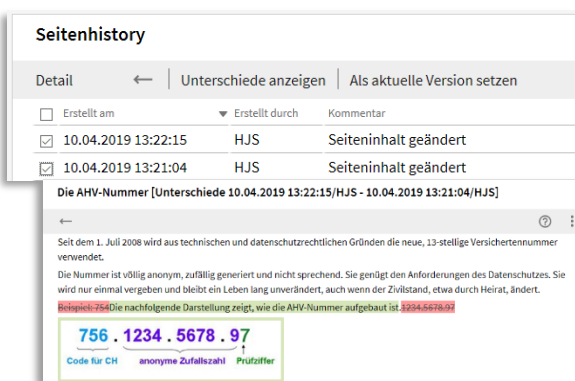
Seitenhistory

Detail ← Unterschiede anzeigen Als aktuelle Version setzen

| | Erstellt am | Erstellt durch | Kommentar |
|---|---|---|---|
| ☐ | | | |
| ☑ | 10.04.2019 13:22:15 | HJS | Seiteninhalt geändert |
| ☑ | 10.04.2019 13:21:04 | HJS | Seiteninhalt geändert |

Die AHV-Nummer [Unterschiede 10.04.2019 13:22:15/HJS - 10.04.2019 13:21:04/HJS]

←

Seit dem 1. Juli 2008 wird aus technischen und datenschutzrechtlichen Gründen die neue, 13-stellige Versichertennummer verwendet.

Die Nummer ist völlig anonym, zufällig generiert und nicht sprechend. Sie genügt den Anforderungen des Datenschutzes. Sie wird nur einmal vergeben und bleibt ein Leben lang unverändert, auch wenn der Zivilstand, etwa durch Heirat, ändert.

Beispiel: 754Die nachfolgende Darstellung zeigt, wie die AHV-Nummer aufgebaut ist.1234.5678.97

756 . 1234 . 5678 . 97
Code für CH anonyme Zufallszahl Prüfziffer